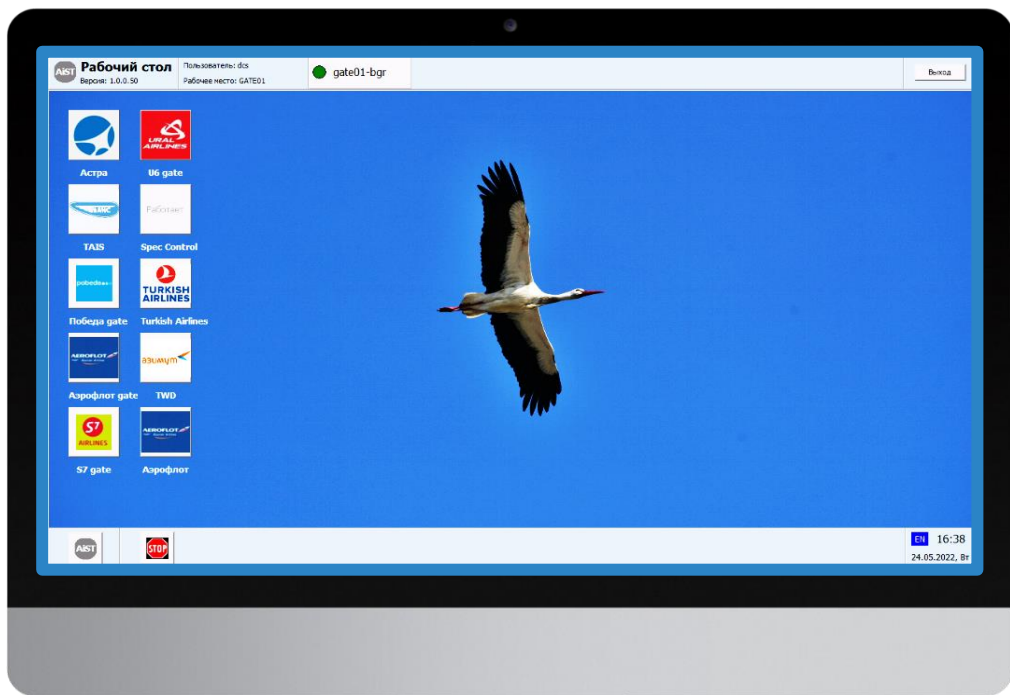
AIST Рабочий стол
Версия: 1.0.0.50
Пользователь: dcs
Рабочее место: GATE01
gate01-bgr
Выход

URAL AIRLINES
Астра
U6 gate
TAIS
Работает
TAIS
Spec Control
pobeda
TURKISH AIRLINES
Победа gate
Turkish Airlines
AEROFLOT
азимут
Аэрофлот gate
TWD
S7 AIRLINES
AEROFLOT
S7 gate
Аэрофлот

AIST
STOP
EN 16:38
24.05.2022, Вт